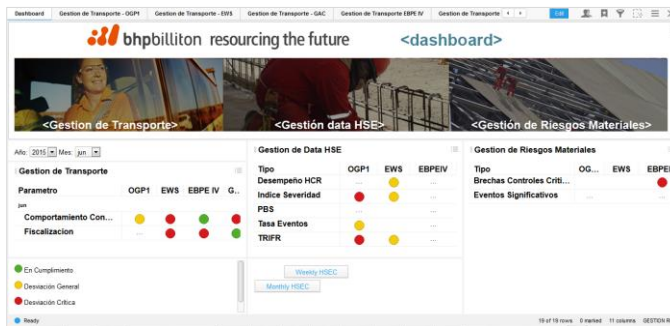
Dashboard | Gestion de Transporte - OGP1 | Gestion de Transporte - EWS | Gestion de Transporte - GAC | Gestion de Transporte EBPE IV | Gestion de Transporte | Edit

bhpbilliton resourcing the future <dashboard>

<Gestion de Transporte> <Gestión data HSE> <Gestión de Riesgos Materiales>

Año: 2016 Mes: jun

Gestion de Transporte

| Parametro | OGP1 | EWS | EBPE IV | G... |
|---|---|---|---|---|
| jun | | | | |
| Comportamiento Con... | | | | |
| Fiscalizacion | ... | | | |

Gestion de Data HSE

| Tipo | OGP1 | EWS | EBPEIV |
|---|---|---|---|
| Desempeño HCR | ... | | ... |
| Indice Severidad | | | ... |
| PBS | ... | | ... |
| Tasa Eventos | | | ... |
| TRIFR | | | ... |

Gestion de Riesgos Materiales

| Tipo | OG... | EWS | EBPE |
|---|---|---|---|
| Brechas Controles Criti... | | | |
| Eventos Significativos | ... | ... | |

En Cumplimiento
Desviación General
Desviación Crítica

Weekly HSEC
Monthly HSEC

Ready | 19 of 19 rows | 0 marked | 11 columns | GESTION R